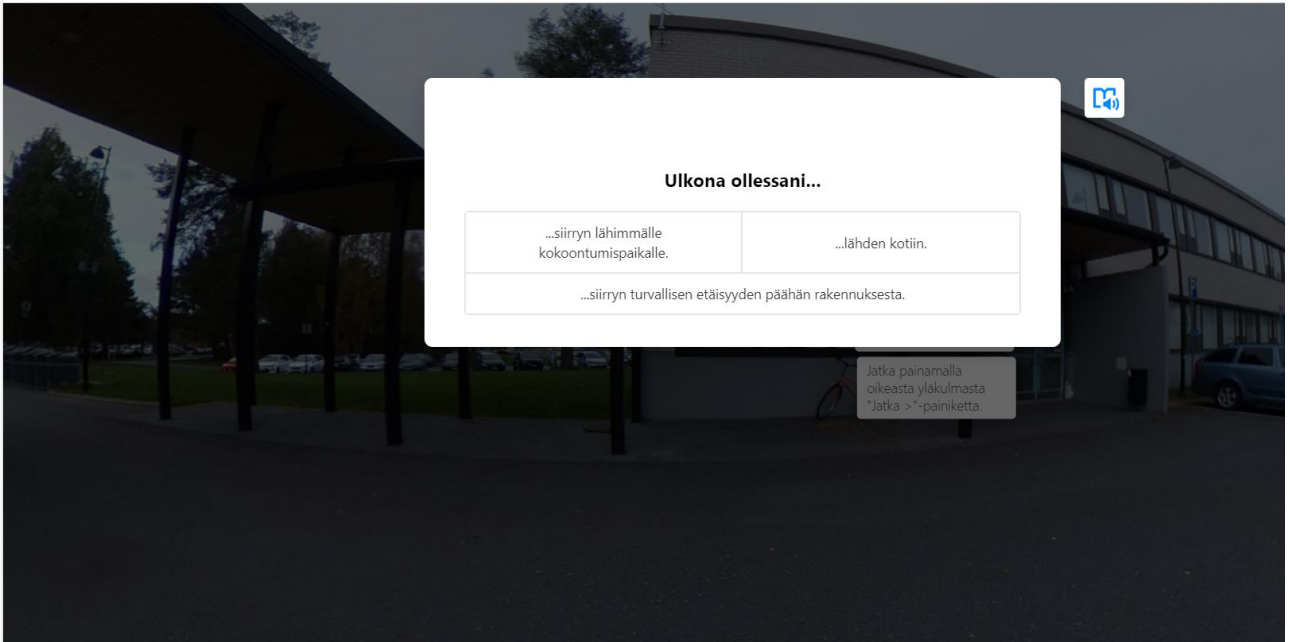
Ulkona ollessani...

| ...siirryn lähimmälle kokoontumispaikalle. | ...lähden kotiin. |
|---|---|
| ...siirryn turvallisen etäisyyden päähän rakennuksesta. | |

Jatka painamalla oikeasta yläkulmasta "Jatka >"-painiketta.